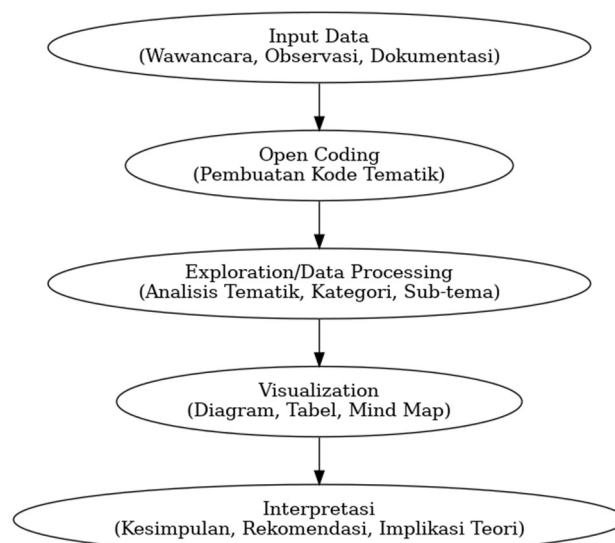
Input Data
(Wawancara, Observasi, Dokumentasi)

Open Coding
(Pembuatan Kode Tematik)

Exploration/Data Processing
(Analisis Tematik, Kategori, Sub-tema)

Visualization
(Diagram, Tabel, Mind Map)

Interpretasi
(Kesimpulan, Rekomendasi, Implikasi Teori)